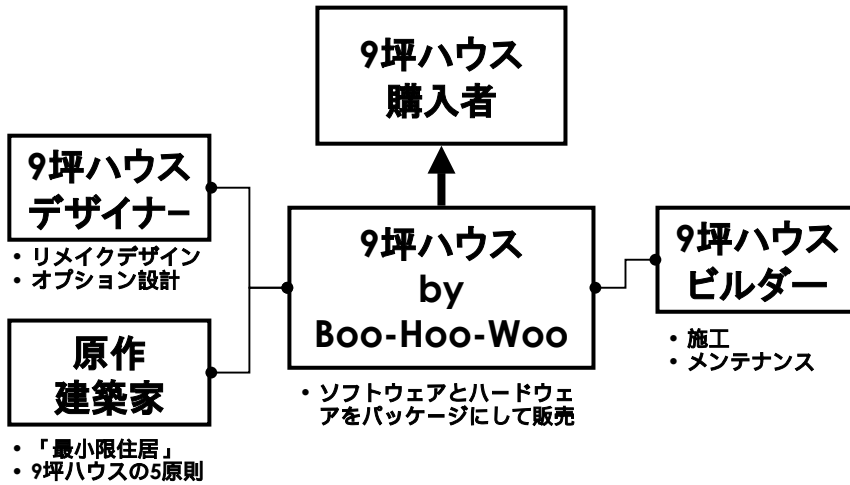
9坪ハウス
購入者

9坪ハウス
デザイナー

・リメイクデザイン
・オプション設計

9坪ハウス
by
Boo-Hoo-Woo

9坪ハウス
ビルダー

・施工
・メンテナンス

原作
建築家

・ソフトウェアとハードウェアをパッケージにして販売

・「最小限住居」
・9坪ハウスの5原則